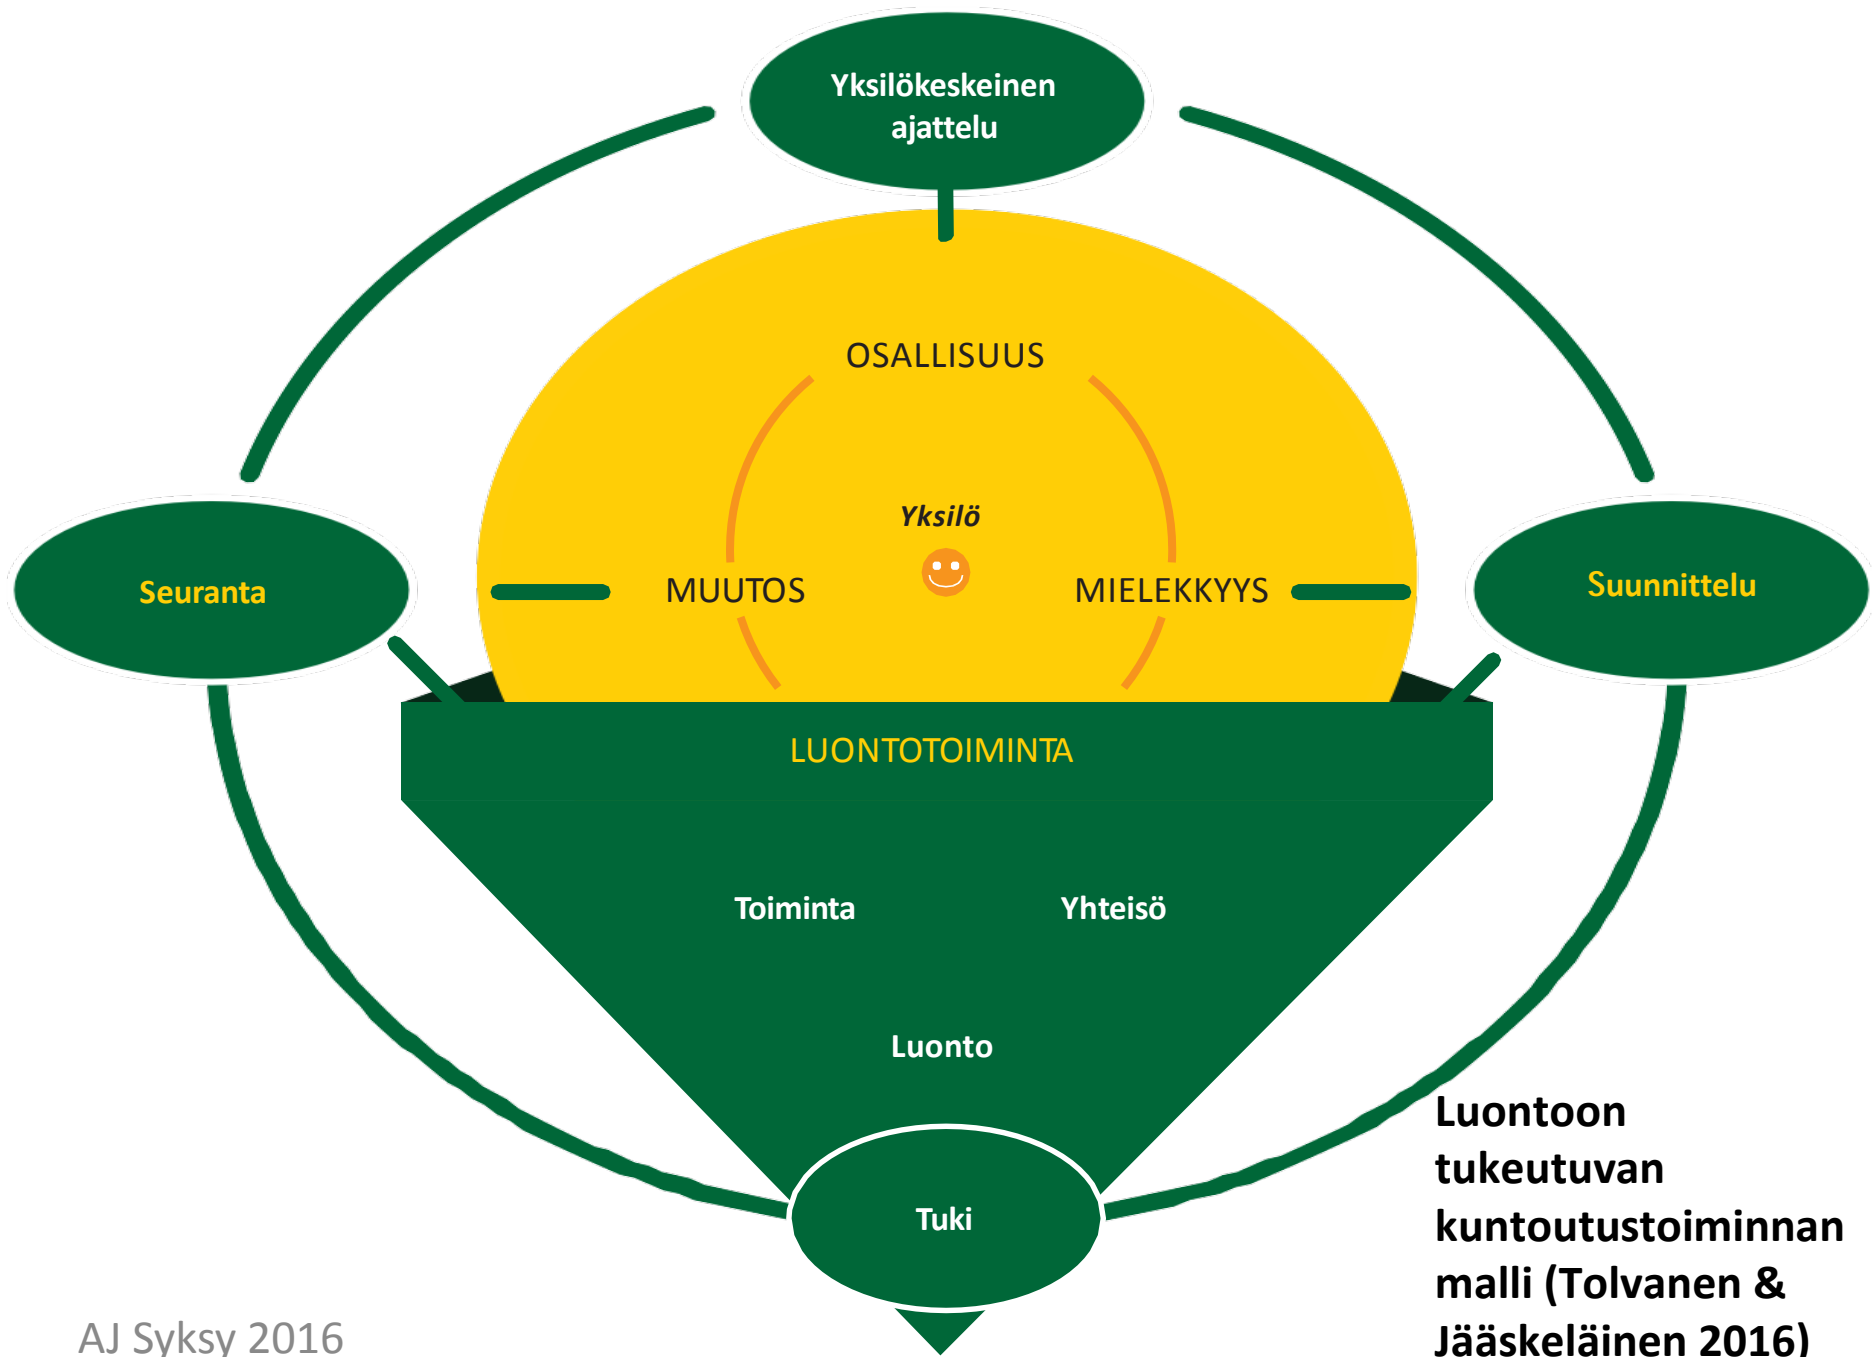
Yksilökeskeinen ajattelu

OSALLISUUS

Yksilö

Seuranta

MUUTOS

MIELEKKYYS

Suunnittelu

LUONTOTOIMINTA

Toiminta

Yhteisö

Luonto

Tuki

Luontoon tukeutuvan kuntoutustoiminnan malli (Tolvanen & Jääskeläinen 2016)

AJ Syksy 2016